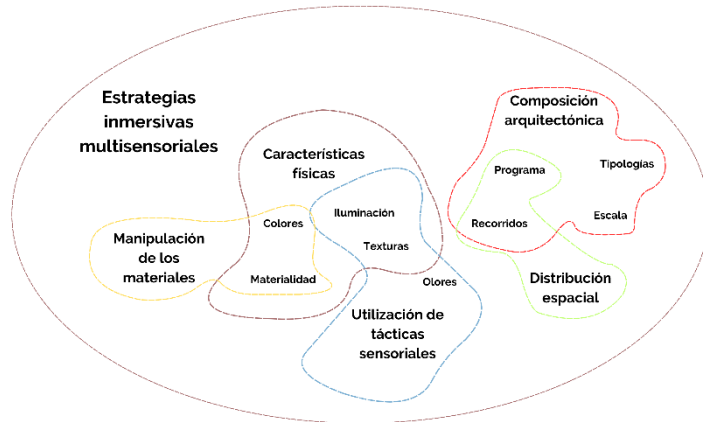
Estrategias inmersivas multisensoriales

Características físicas

Manipulación de los materiales

Colores

Materialidad

Iluminación

Texturas

Olores

Utilización de tácticas sensoriales

Composición arquitectónica

Programa

Tipologías

Recorridos

Escala

Distribución espacial